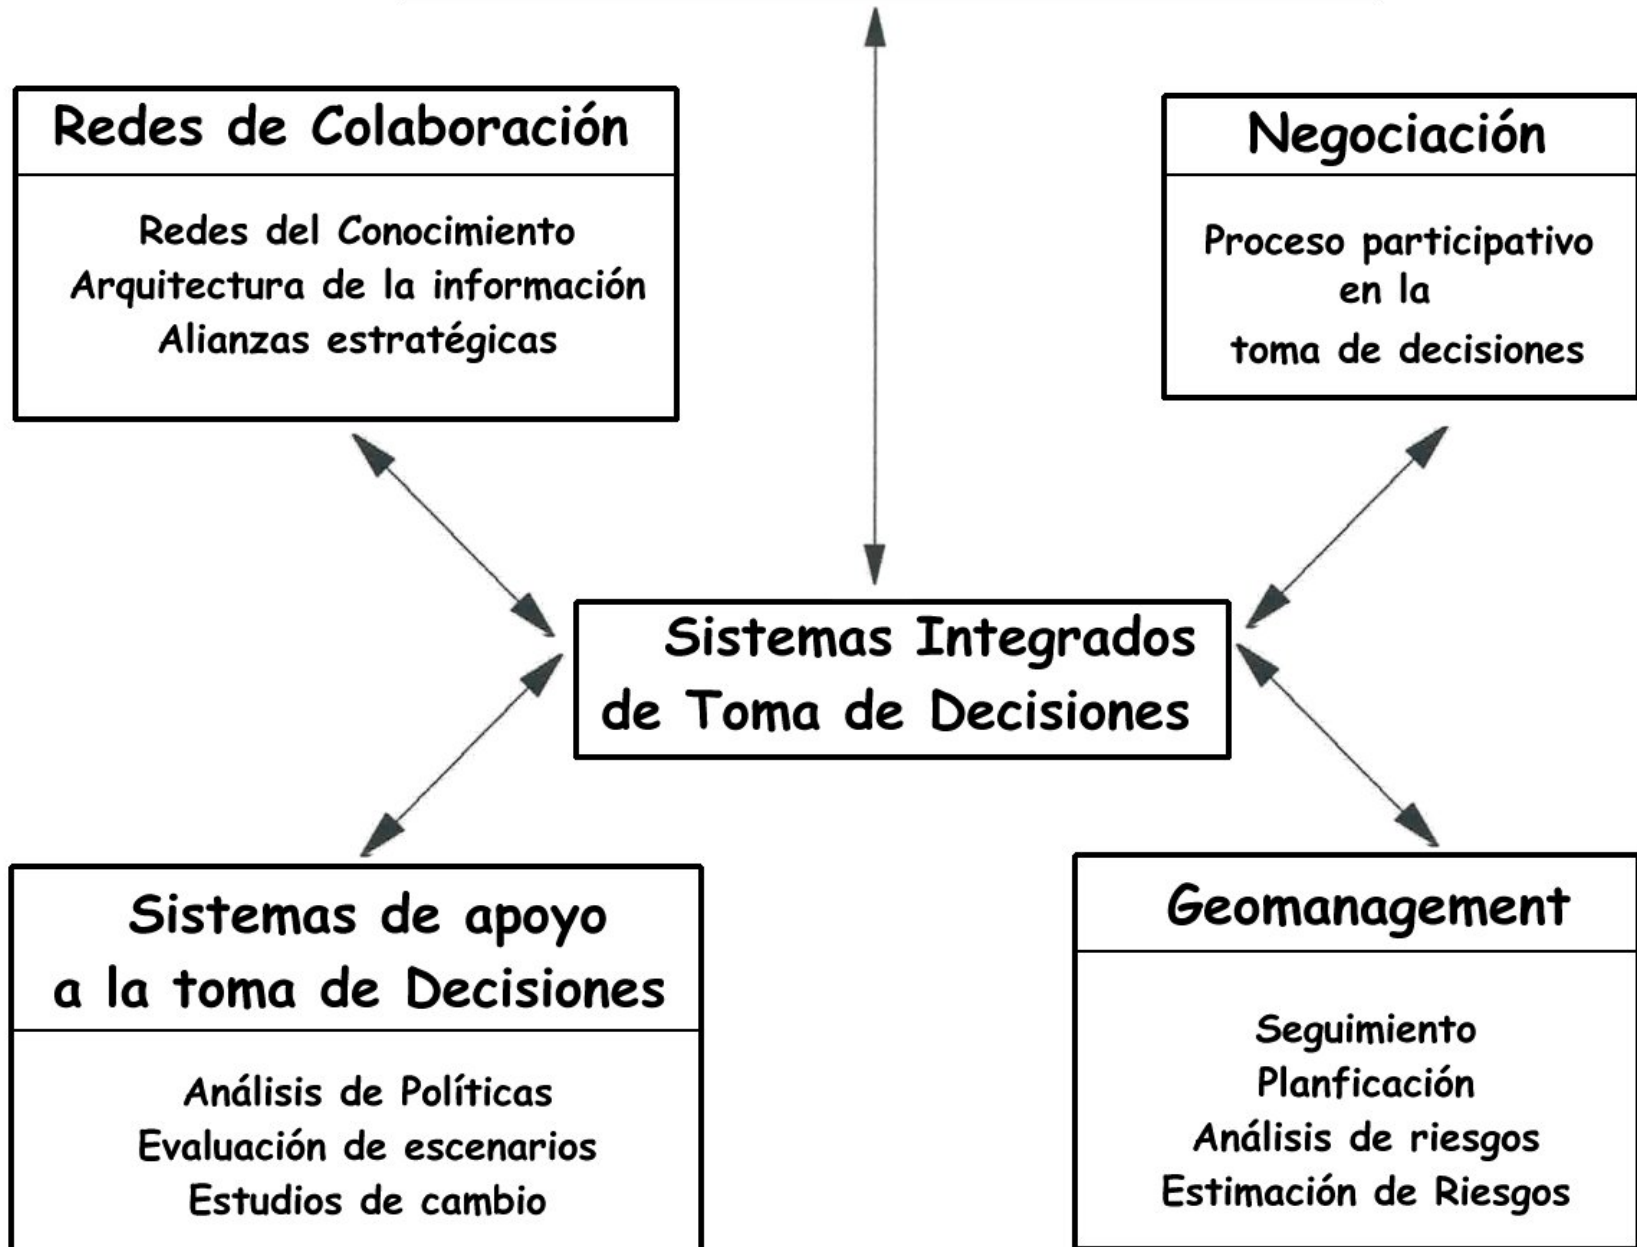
Redes de Colaboración

Redes del Conocimiento
Arquitectura de la información
Alianzas estratégicas

Negociación

Proceso participativo en la toma de decisiones

Sistemas Integrados de Toma de Decisiones

Sistemas de apoyo a la toma de Decisiones

Análisis de Políticas
Evaluación de escenarios
Estudios de cambio

Geomanagement

Seguimiento
Planficación
Análisis de riesgos
Estimación de Riesgos